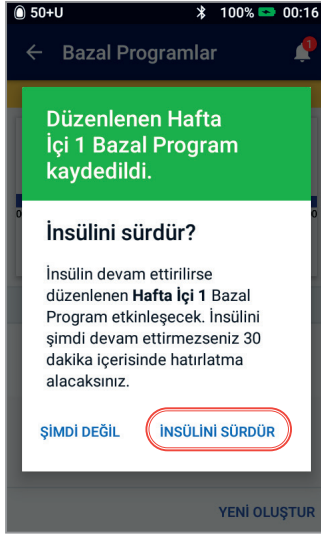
50+U 100% 00:16

← Bazal Programlar

1

Düzenlenen Hafta İçi 1 Bazal Program kaydedildi.

İnsülini sürdür?

İnsülin devam ettirilirse düzenlenen **Hafta İçi 1** Bazal Program etkinleşecek. İnsülini şimdi devam ettirmezseniz 30 dakika içerisinde hatırlatma alacaksınız.

ŞİMDİ DEĞİL

İNSÜLİNİ SÜRDÜR

YENİ OLUŞTUR